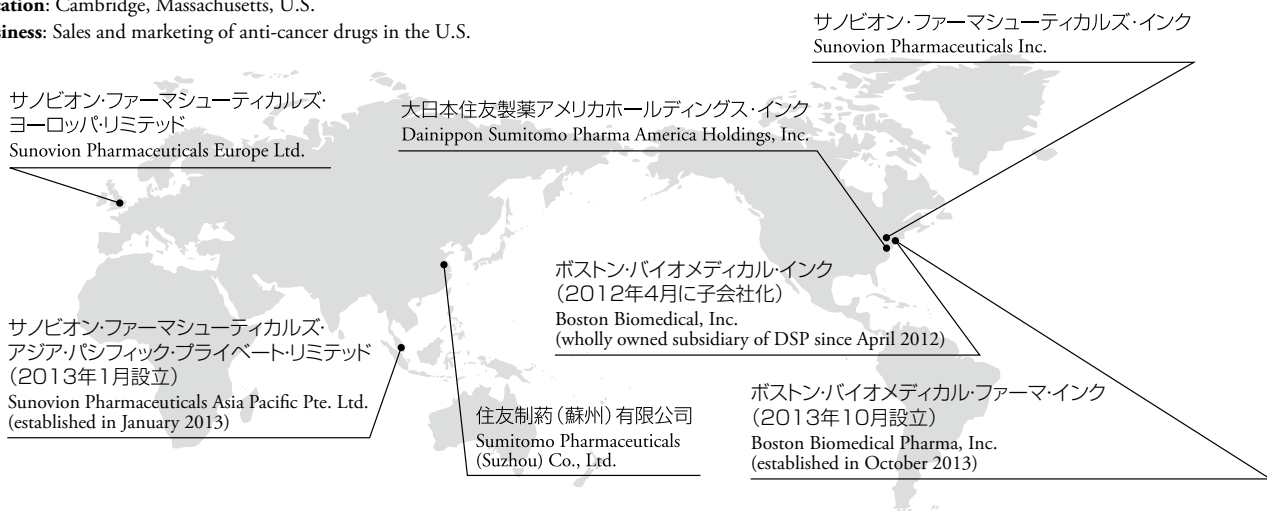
ation: Cambridge, Massachusetts, U.S.
iness: Sales and marketing of anti-cancer drugs in the U.S.

サノビオン・ファーマシューティカルズ・インク
Sunovion Pharmaceuticals Inc.

サノビオン・ファーマシューティカルズ・ヨーロッパ・リミテッド
Sunovion Pharmaceuticals Europe Ltd.

大日本住友製薬アメリカホールディングス・インク
Dainippon Sumitomo Pharma America Holdings, Inc.

ボストン・バイオメディカル・インク
(2012年4月に子会社化)
Boston Biomedical, Inc.
(wholly owned subsidiary of DSP since April 2012)

サノビオン・ファーマシューティカルズ・アジア・パシフィック・プライベート・リミテッド
(2013年1月設立)
Sunovion Pharmaceuticals Asia Pacific Pte. Ltd.
(established in January 2013)

住友制葯(蘇州)有限公司
Sumitomo Pharmaceuticals (Suzhou) Co., Ltd.

ボストン・バイオメディカル・ファーマ・インク
(2013年10月設立)
Boston Biomedical Pharma, Inc.
(established in October 2013)